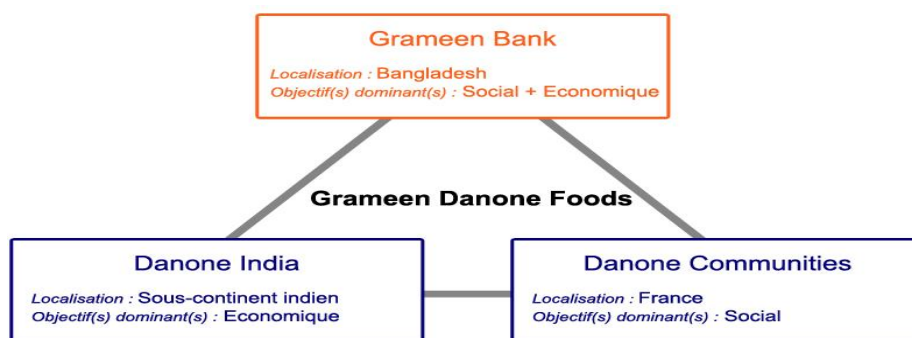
Grameen Bank

Localisation : Bangladesh
Objectif(s) dominant(s) : Social + Economique

Grameen Danone Foods

Danone India

Localisation : Sous-continent indien
Objectif(s) dominant(s) : Economique

Danone Communities

Localisation : France
Objectif(s) dominant(s) : Social